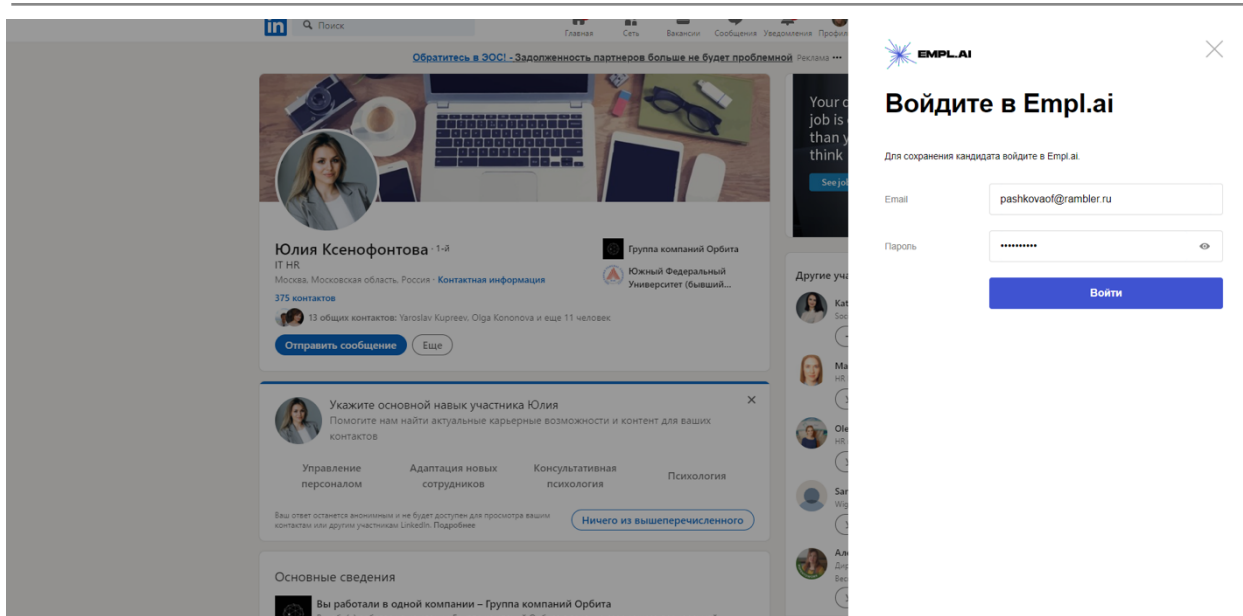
in Поиск

Главная Сеть Вакансии Сообщения Уведомления Профиль

Обратитесь в ЭОС! - Задолженность партнеров больше не будет проблемной Реклама •••

Your c job is than y think

See jol

Юлия Ксенофонтова · 1-й
IT HR
Москва, Московская область, Россия · Контактная информация
375 контактов
13 общих контактов: Yaroslav Kupreev, Olga Kononova и еще 11 человек

Отправить сообщение Еще

Группа компаний Орбита
Южный Федеральный Университет (бывший...

Другие уча

Kat Soc

Ma HR

Ole HR

Sar Wig

Але Дир Бес

Укажите основной навык участника Юлия
Помогите нам найти актуальные карьерные возможности и контент для ваших контактов

Управление персоналом
Адаптация новых сотрудников
Консультативная психология
Психология

Ваш ответ останется анонимным и не будет доступен для просмотра вашим контактам или другим участникам LinkedIn. Подробнее

Ничего из вышеперечисленного

Основные сведения

Вы работали в одной компании – Группа компаний Орбита

EMPL.AI

Войдите в Empl.ai

Для сохранения кандидата войдите в Empl.ai.

Email pashkovaof@rambler.ru

Пароль ••••••••••

Войти